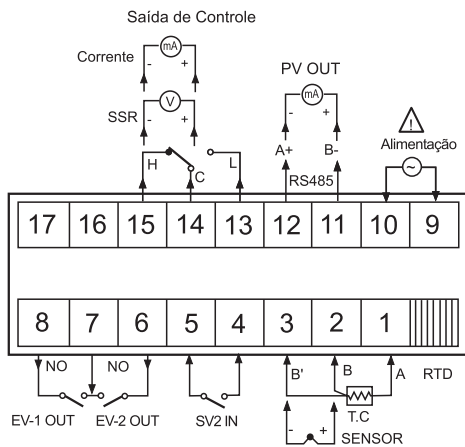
Saída de Controle

Corrente
mA
-
+

SSR
V
-
+

PV OUT
mA
-
+
A+
B-

!
Alimentação
~

H
C
L
RS485

| 17 | 16 | 15 | 14 | 13 | 12 | 11 | 10 | 9 |
|---|---|---|---|---|---|---|---|---|

| 8 | 7 | 6 | 5 | 4 | 3 | 2 | 1 |
|---|---|---|---|---|---|---|---|

NO
NO
EV-1 OUT
EV-2 OUT
SV2 IN
B'
B
A
RTD
T.C
-
+
SENSOR